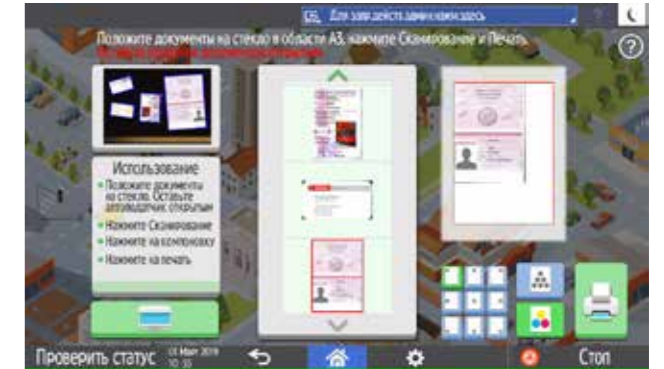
Для завершения действия нажмите здесь

Положите документы на стекло в области А3, нажмите Сканирование и Печать

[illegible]

Использование

Положите документы на стекло. Оставьте автоподатчик открытым

Нажмите Сканирование

Нажмите на компоновку

Нажмите на печать

Проверить статус

01 Март 2019 10:55

Стоп